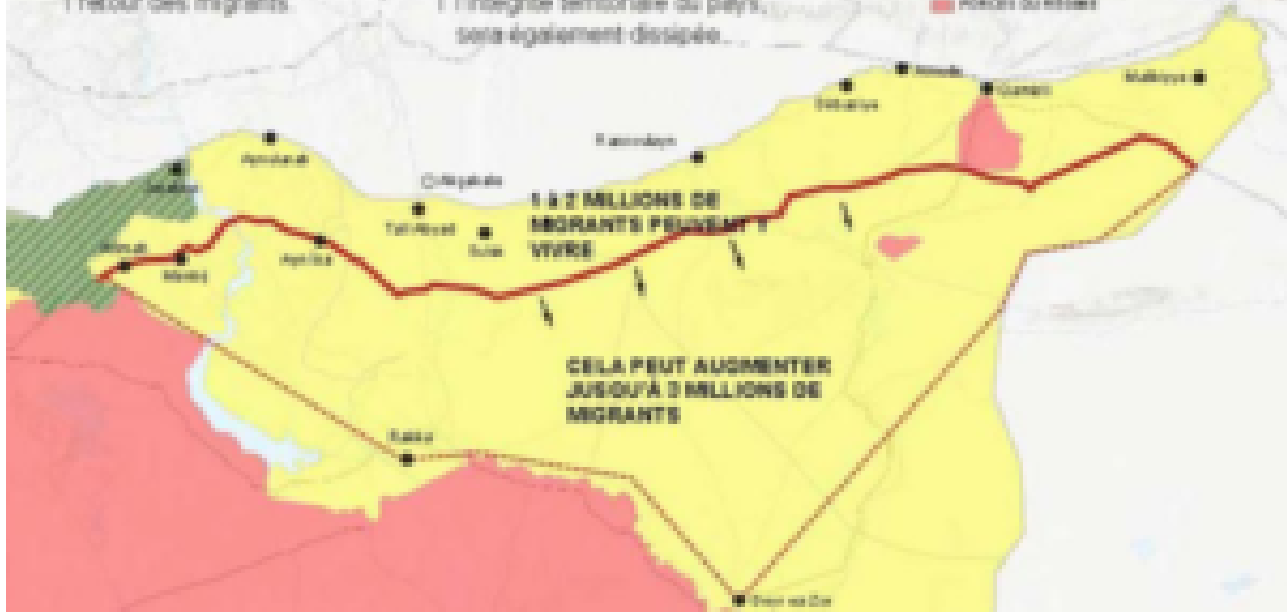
l'retour des migrants

l'intégrité territoriale du pays, sera également dissipée...

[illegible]

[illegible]

Qamişli

Nusaybin

Derbasiye

Ceylanpınar

Akçakale

Tell Abyad

Suluk

Ayn Isa

Menbiç

Cerablus

Rakka

Deir ez-Zor

1 à 2 MILLIONS DE MIGRANTS PEUVENT Y VIVRE

CELA PEUT AUGMENTER JUSQU'À 3 MILLIONS DE MIGRANTS